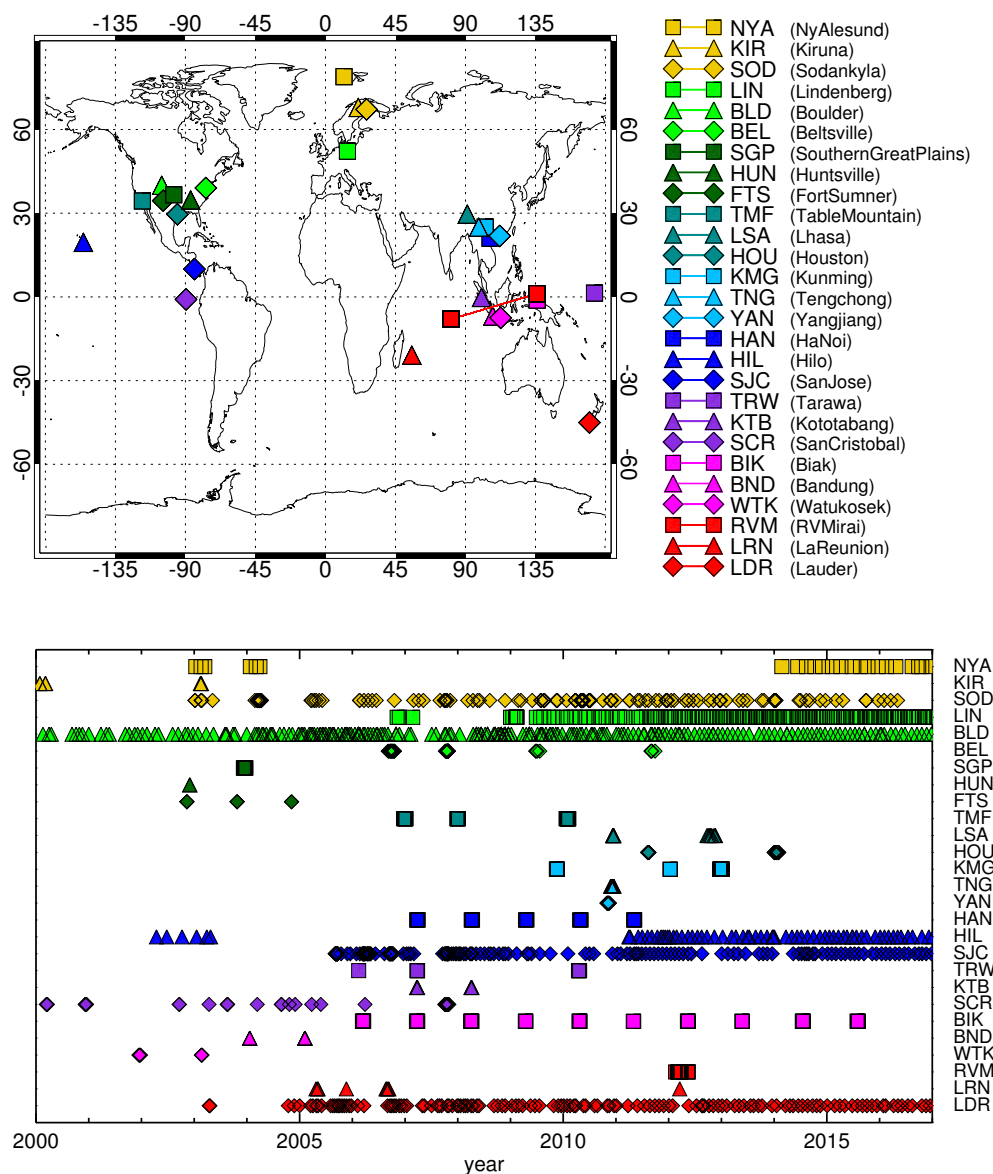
-135 -90 -45 0 45 90 135

60 30 0 -30 -60

60 30 0 -30 -60

-135 -90 -45 0 45 90 135

NYA (NyAlesund)
KIR (Kiruna)
SOD (Sodankyla)
LIN (Lindenberg)
BLD (Boulder)
BEL (Beltsville)
SGP (SouthernGreatPlains)
HUN (Huntsville)
FTS (FortSumner)
TMF (TableMountain)
LSA (Lhasa)
HOU (Houston)
KMG (Kunming)
TNG (Tengchong)
YAN (Yangjiang)
HAN (HaNoi)
HIL (Hilo)
SJC (SanJose)
TRW (Tarawa)
KTB (Kototabang)
SCR (SanCristobal)
BIK (Biak)
BND (Bandung)
WTK (Watukosek)
RVM (RVMirai)
LRN (LaReunion)
LDR (Lauder)

NYA
KIR
SOD
LIN
BLD
BEL
SGP
HUN
FTS
TMF
LSA
HOU
KMG
TNG
YAN
HAN
HIL
SJC
TRW
KTB
SCR
BIK
BND
WTK
RVM
LRN
LDR

2000 2005 2010 2015
year